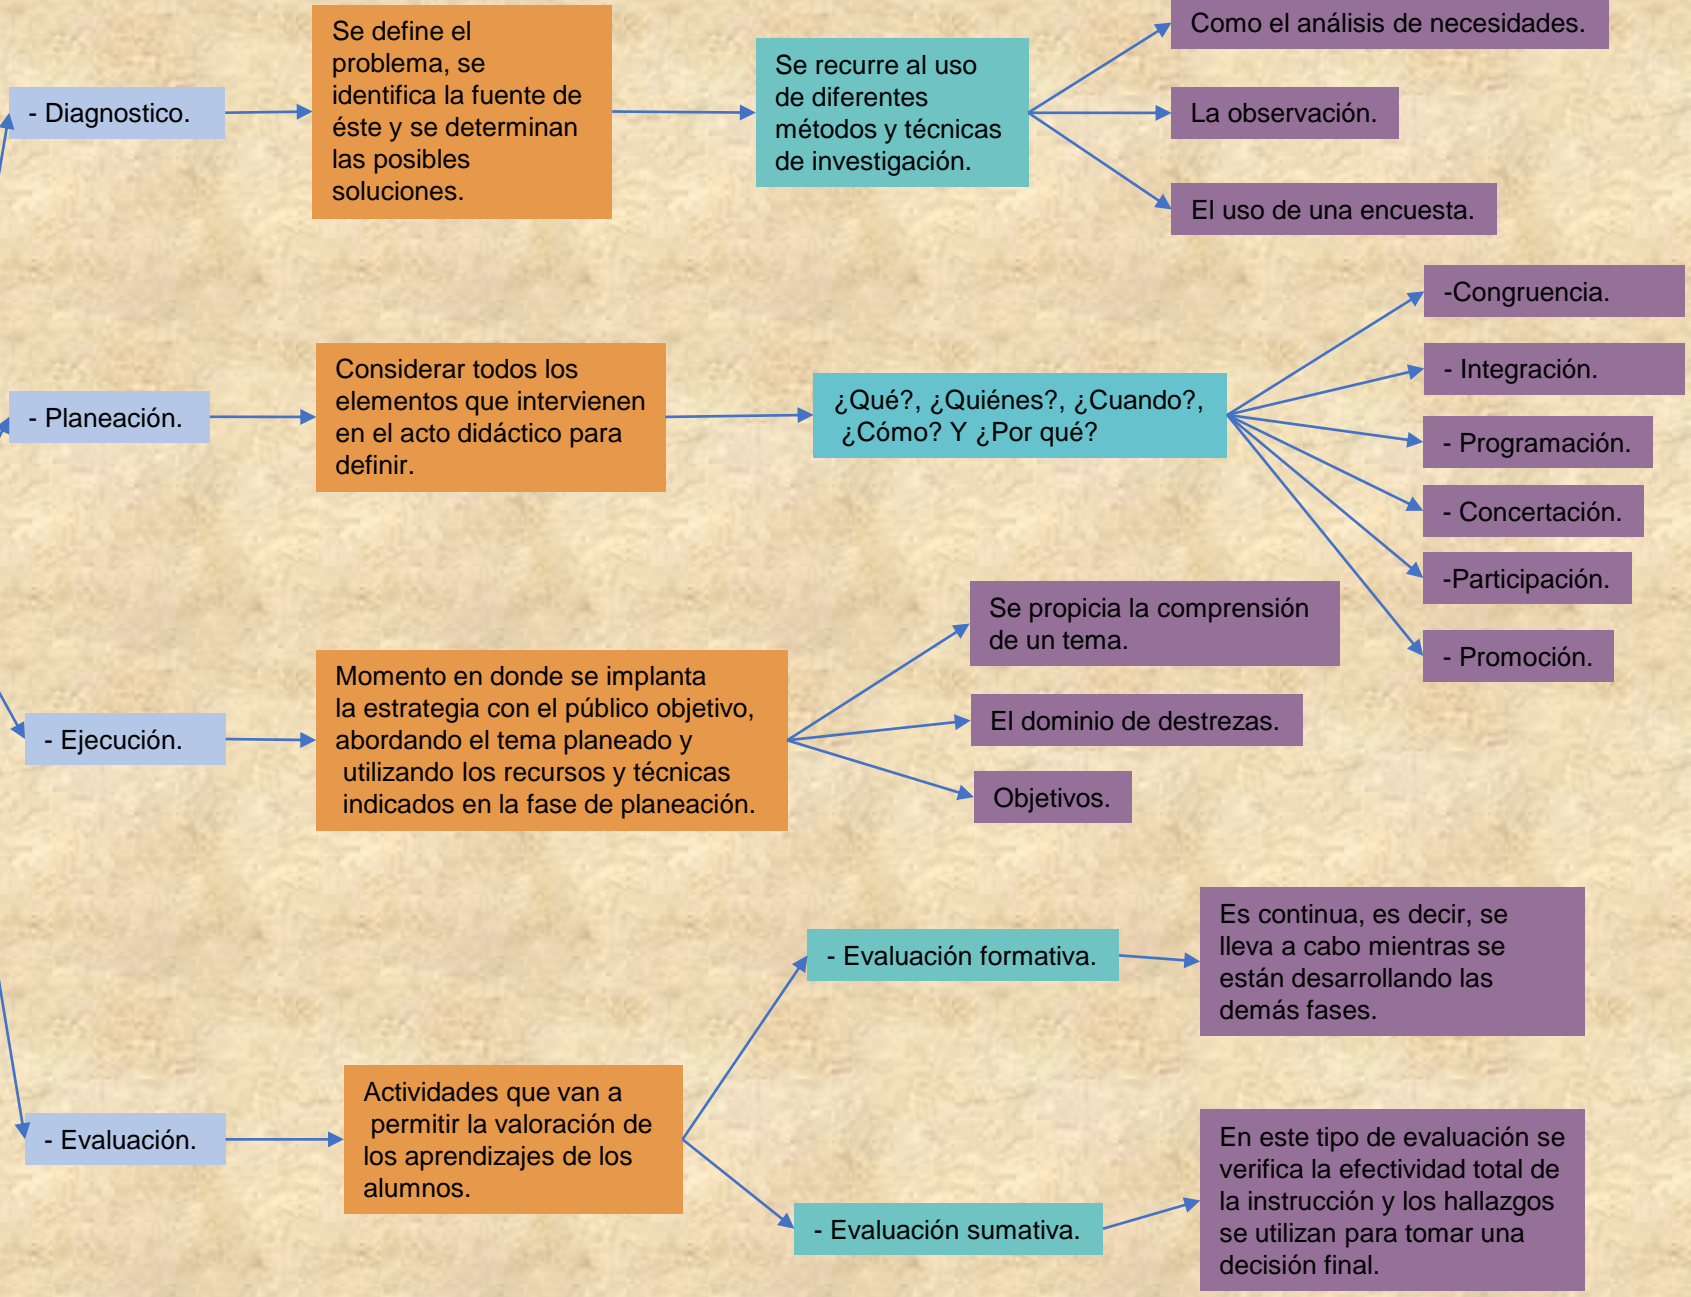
- Diagnostico.

Se define el problema, se identifica la fuente de éste y se determinan las posibles soluciones.

Se recurre al uso de diferentes métodos y técnicas de investigación.

Como el análisis de necesidades.

La observación.

El uso de una encuesta.

- Planeación.

Considerar todos los elementos que intervienen en el acto didáctico para definir.

¿Qué?, ¿Quiénes?, ¿Cuando?, ¿Cómo? Y ¿Por qué?

-Congruencia.

- Integración.

- Programación.

- Concertación.

-Participación.

- Promoción.

- Ejecución.

Momento en donde se implanta la estrategia con el público objetivo, abordando el tema planeado y utilizando los recursos y técnicas indicados en la fase de planeación.

Se propicia la comprensión de un tema.

El dominio de destrezas.

Objetivos.

- Evaluación.

Actividades que van a permitir la valoración de los aprendizajes de los alumnos.

- Evaluación formativa.

Es continua, es decir, se lleva a cabo mientras se están desarrollando las demás fases.

- Evaluación sumativa.

En este tipo de evaluación se verifica la efectividad total de la instrucción y los hallazgos se utilizan para tomar una decisión final.